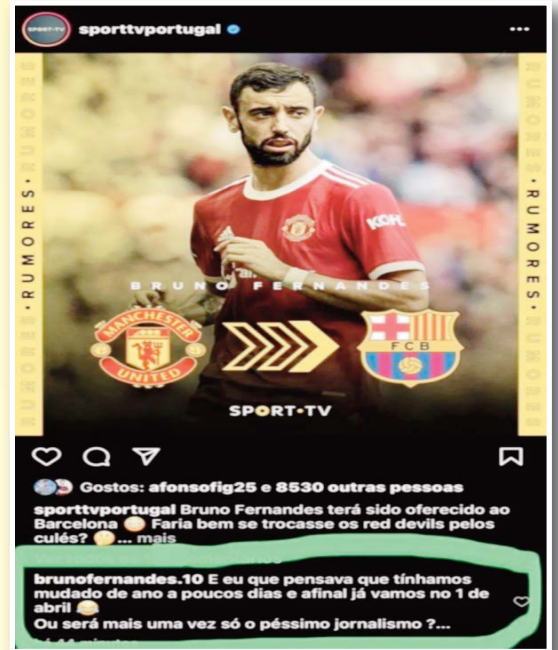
sporttvportugal

RUMORES · RUMORES · RUMORES

KOHLER

BRUNO FERNANDES

MANCHESTER UNITED

FCB

SPORT·TV

Gostos: afonsofig25 e 8530 outras pessoas

sporttvportugal Bruno Fernandes terá sido oferecido ao Barcelona 😳 Faria bem se trocasse os red devils pelos culés? 🤔... mais

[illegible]

brunofernandes.10 E eu que pensava que tínhamos mudado de ano a poucos dias e afinal já vamos no 1 de abril 😂
Ou será mais uma vez só o péssimo jornalismo ?...

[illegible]